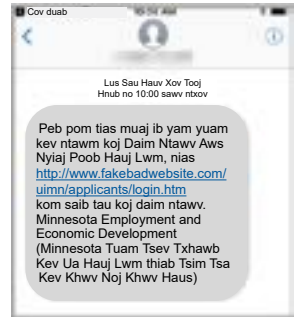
Cov duab

Lus Sau Hauv Xov Tooj
Hnub no 10:00 sawv ntxov

Peb pom tias muaj ib yam yuam kev ntawm koj Daim Ntawv Aws Nyiaj Poob Hauj Lwm, nias http://www.fakebadwebsite.com/uimn/applicants/login.htm kom saib tau koj daim ntawv. Minnesota Employment and Economic Development (Minnesota Tuam Tsev Txhawb Kev Ua Hauj Lwm thiab Tsim Tsa Kev Khwv Noj Khwv Haus)